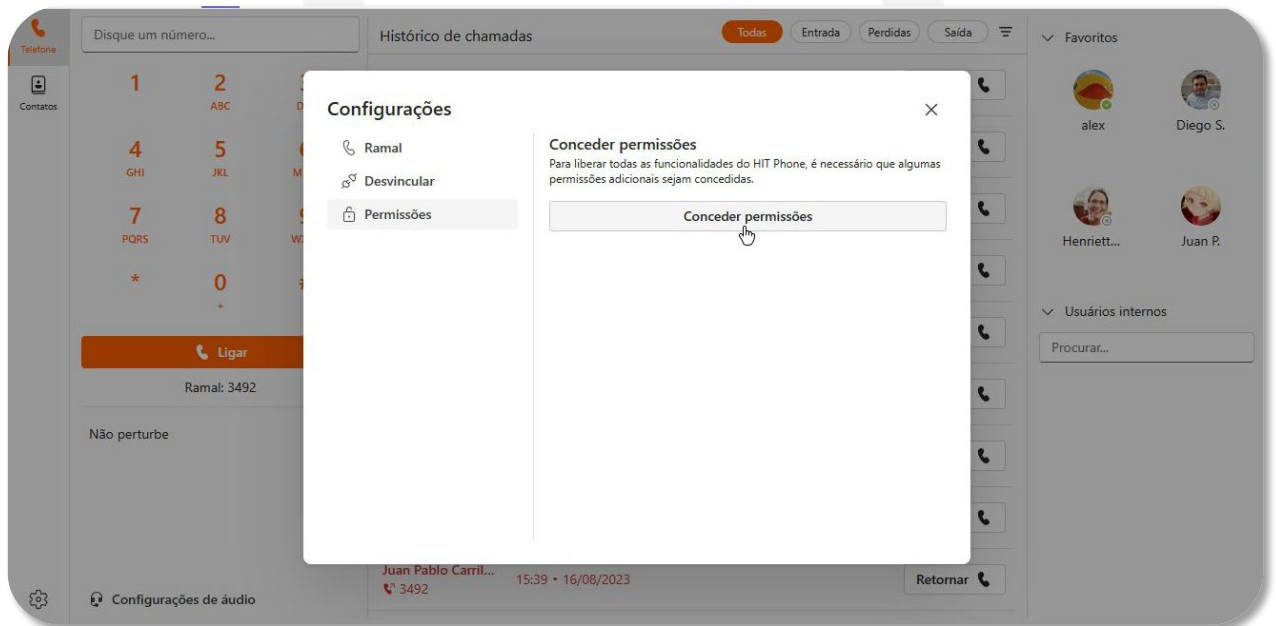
Telefone

Contatos

Disque um número...

1
2 ABC
3 D
4 GHI
5 JKL
6 M
7 PQRS
8 TUV
9 W
*
0 +
#

Ligar

Ramal: 3492

Não perturbe

Configurações de áudio

Histórico de chamadas

Todas
Entrada
Perdidas
Saída

Configurações

Ramal
Desvincular
Permissões

Conceder permissões

Para liberar todas as funcionalidades do HIT Phone, é necessário que algumas permissões adicionais sejam concedidas.

Conceder permissões

Juan Pablo Carril...
3492
15:39 • 16/08/2023
Retornar

Favoritos

alex
Diego S.
Henriett...
Juan P.

Usuários internos

Procurar...